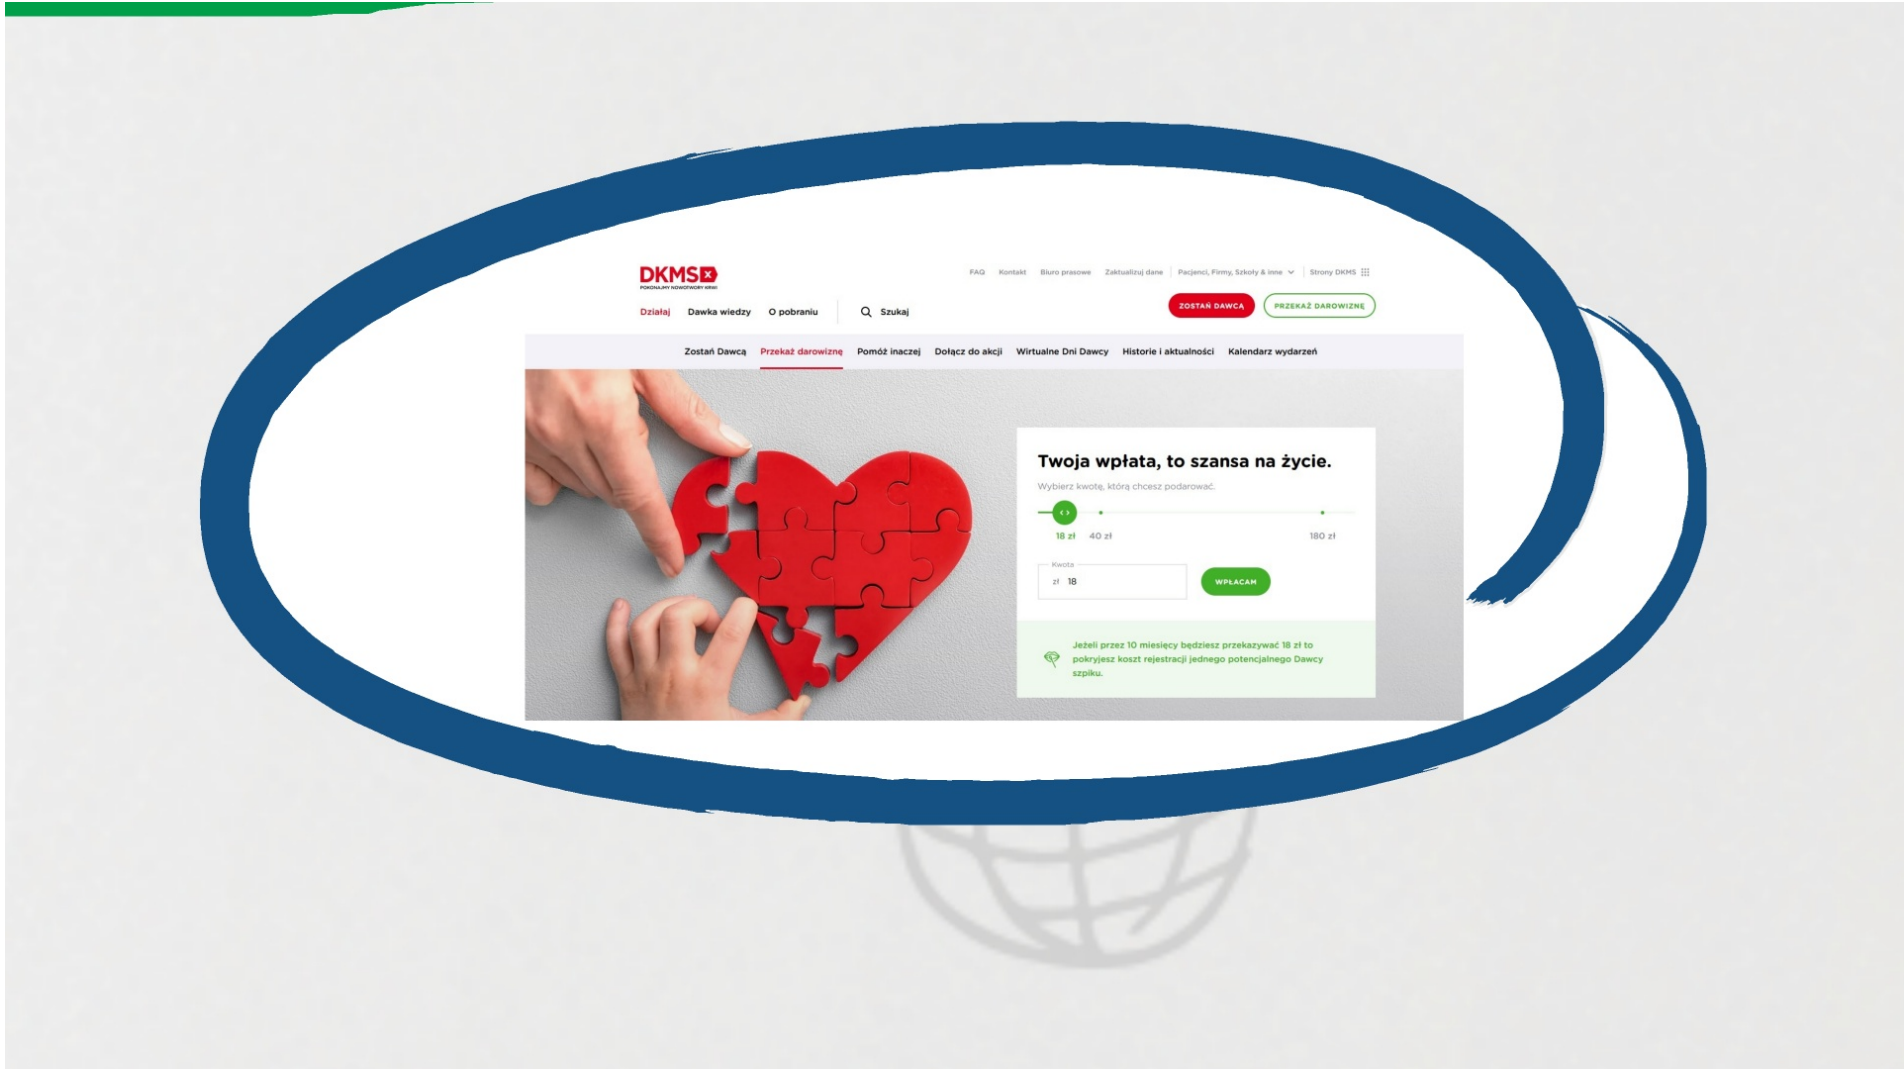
DKMS
POKONAJMY NOWOTWORY KRWI

FAQ Kontakt Biuro prasowe Zaktualizuj dane Pacjenci, Firmy, Szkoły & inne Strony DKMS

Działaj Dawka wiedzy O pobraniu Szukaj

ZOSTAŃ DAWCĄ PRZEKAŻ DAROWIZNĘ

Zostań Dawcą Przekaż darowiznę Pomóż inaczej Dołącz do akcji Wirtualne Dni Dawcy Historie i aktualności Kalendarz wydarzeń

Twoja wpłata, to szansa na życie.

Wybierz kwotę, którą chcesz podarować.

18 zł 40 zł 180 zł

Kwota
zł 18

WPŁACAM

Jeżeli przez 10 miesięcy będziesz przekazywać 18 zł to pokryjesz koszt rejestracji jednego potencjalnego Dawcy szpiku.